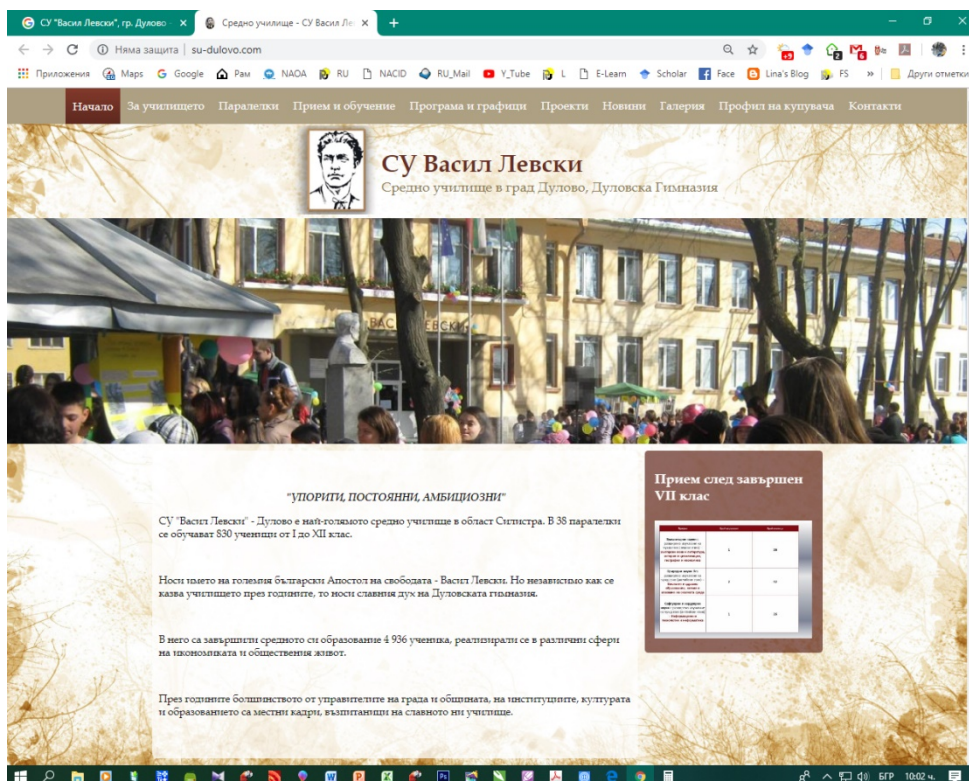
СУ "Васил Левски", гр. Дулово - ×

Средно училище - СУ Васил Ле ×

+

Няма защита | su-dulovo.com

Приложения Maps Google Рам NAOA RU NACID RU_Mail Y_Tube L E-Learn Scholar Face Lina's Blog FS » Други отметки

Начало За училището Паралелки Прием и обучение Програма и графици Проекти Новини Галерия Профил на купувача Контакти

СУ Васил Левски

Средно училище в град Дулово, Дуловска Гимназия

ВАС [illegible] ЛЕВСКИ

"УПОРИТИ, ПОСТОЯННИ, АМБИЦИОЗНИ"

СУ "Васил Левски" - Дулово е най-голямото средно училище в област Силистра. В 38 паралелки се обучават 830 ученици от I до XII клас.

Носи името на големия български Апостол на свободата - Васил Левски. Но независимо как се казва училището през годините, то носи славния дух на Дуловската гимназия.

В него са завършили средното си образование 4 936 ученика, реализирали се в различни сфери на икономиката и обществения живот.

През годините болшинството от управителите на града и общината, на институциите, културата и образованието са местни кадри, възпитаници на славното ни училище.

Прием след завършен VII клас

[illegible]

БГР 10:02 ч.